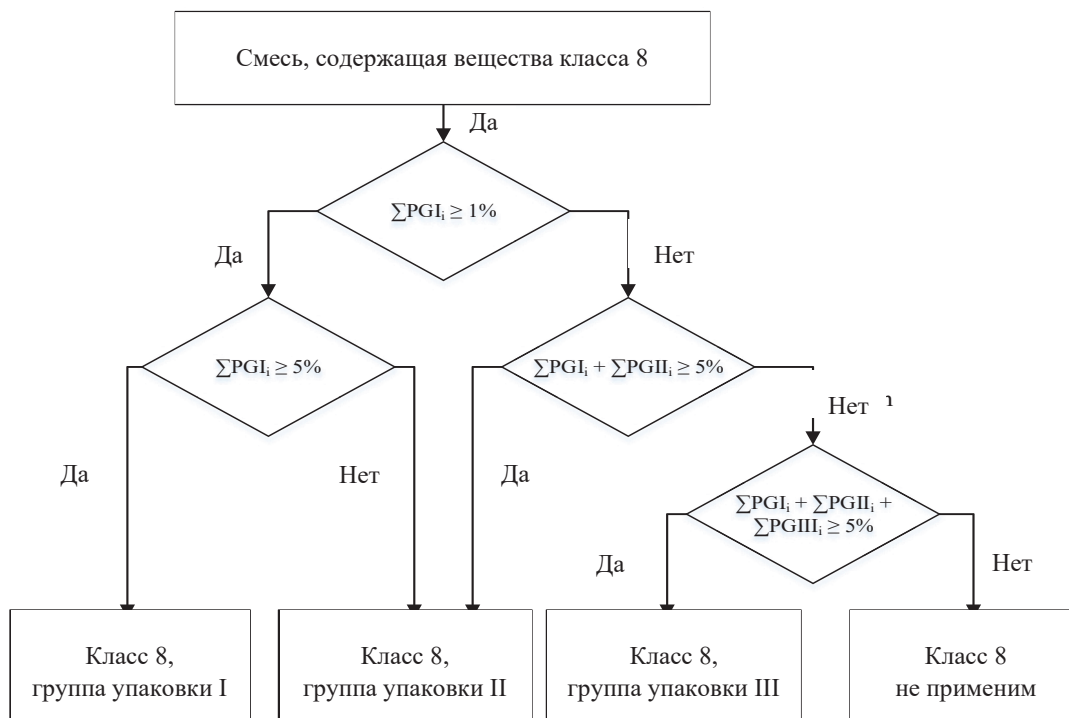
Смесь, содержащая вещества класса 8

Да

$\sum PGI_i \geq 1\%$

Да

Нет

$\sum PGI_i \geq 5\%$

$\sum PGI_i + \sum PGII_i \geq 5\%$

Нет

Да

Нет

Да

$\sum PGI_i + \sum PGII_i + \sum PGIII_i \geq 5\%$

Да

Нет

Класс 8, группа упаковки I

Класс 8, группа упаковки II

Класс 8, группа упаковки III

Класс 8 не применим